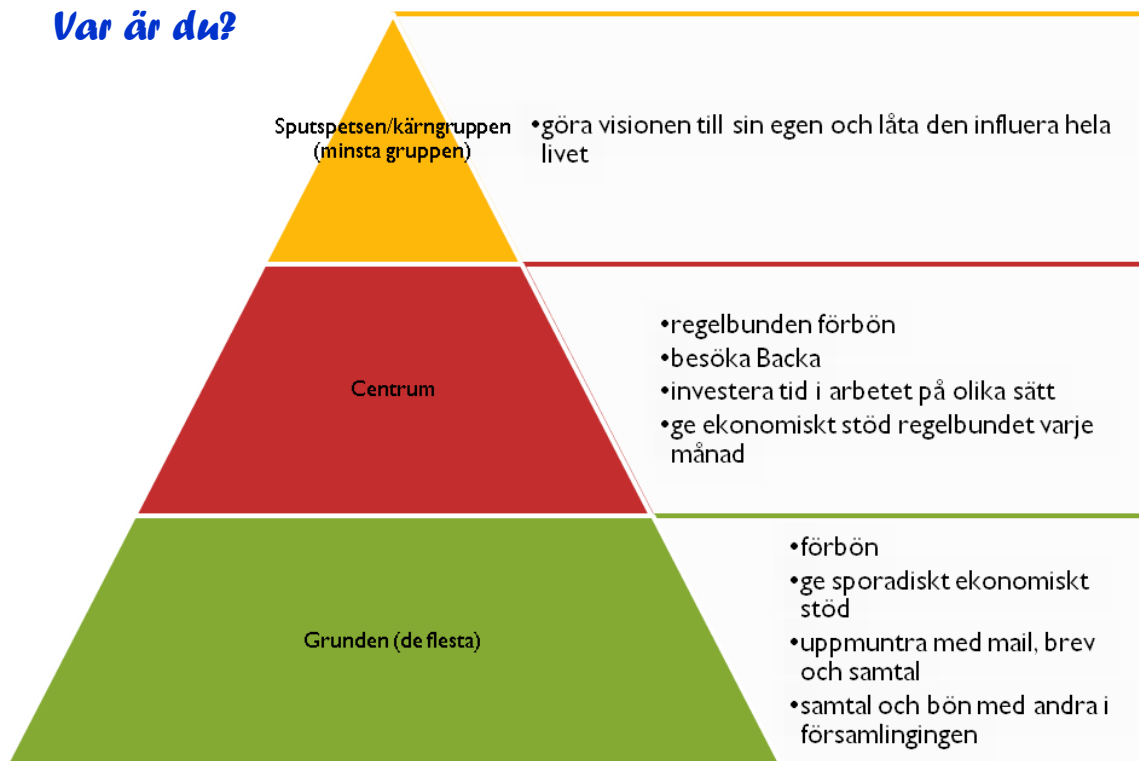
Var är du?

Sputspetsen/kärngruppen (minsta gruppen)

•göra visionen till sin egen och låta den influera hela livet

Centrum

•regelbunden förbön
•besöka Backa
•investera tid i arbetet på olika sätt
•ge ekonomiskt stöd regelbundet varje månad

Grunden (de flesta)

•förbön
•ge sporadiskt ekonomiskt stöd
•uppmuntra med mail, brev och samtal
•samtal och bön med andra i församlingingen